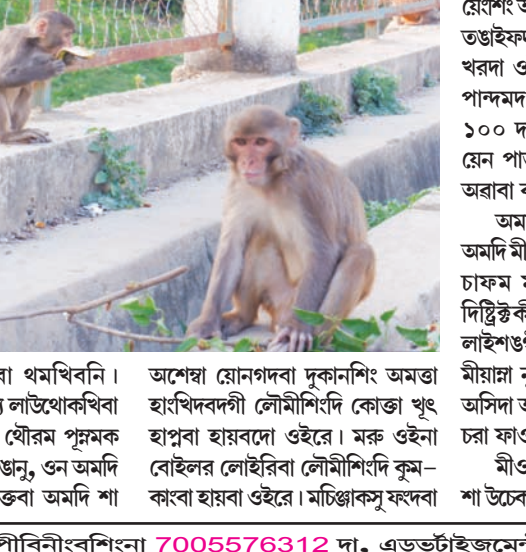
য়েংশিং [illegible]
তঙাইফ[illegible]
খরদা ও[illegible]
পান্দমদ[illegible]
১০০ দ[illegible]
য়েন পা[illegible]
অৱাবা ব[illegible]
অম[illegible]
অমদি মী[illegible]
চাফম ম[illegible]
দিষ্ট্রিক্টকী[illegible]
লাইশঙ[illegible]

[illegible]বা থমখিবনি। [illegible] লাউথোকখিবা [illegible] থৌরম পুন্নমক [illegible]ঙানু, ওন অমদি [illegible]ক্তবা অমদি শা

অশেঙবা য়োনগদবা দুকানশিং অমত্তা হাংখিদবদগী লৌমীশিংদি কোক্তা খূৎ হাপ্লবা হায়বদো ওইরে। মরু ওইনা বোইলর লোইরিবা লৌমীশিংদি কুম-কাংবা হায়বা ওইরে। মচিঞ্জাকসু ফংদবা

মীয়ান্না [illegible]
অসিদা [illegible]
চরা ফাও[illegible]
মীও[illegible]
শা উচেক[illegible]

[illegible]পীবিনীংবশিংনা 7005576312 দা, এডভর্টাইজমেন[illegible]